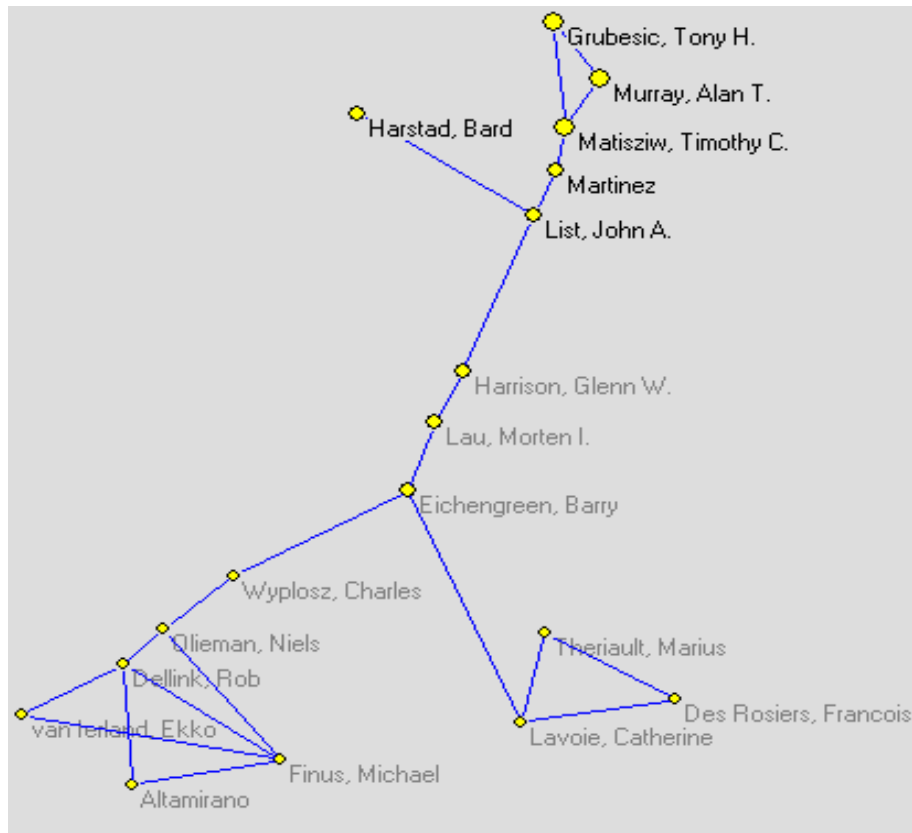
Grubesic, Tony H.
Murray, Alan T.
Harstad, Bard
Matisziw, Timothy C.
Martinez
List, John A.
Harrison, Glenn W.
Lau, Morten I.
Eichengreen, Barry
Wyplosz, Charles
Olieman, Niels
Theriault, Marius
Dellink, Rob
Des Rosiers, Francois
van Ierland, Ekko
Lavoie, Catherine
Finus, Michael
Altamirano